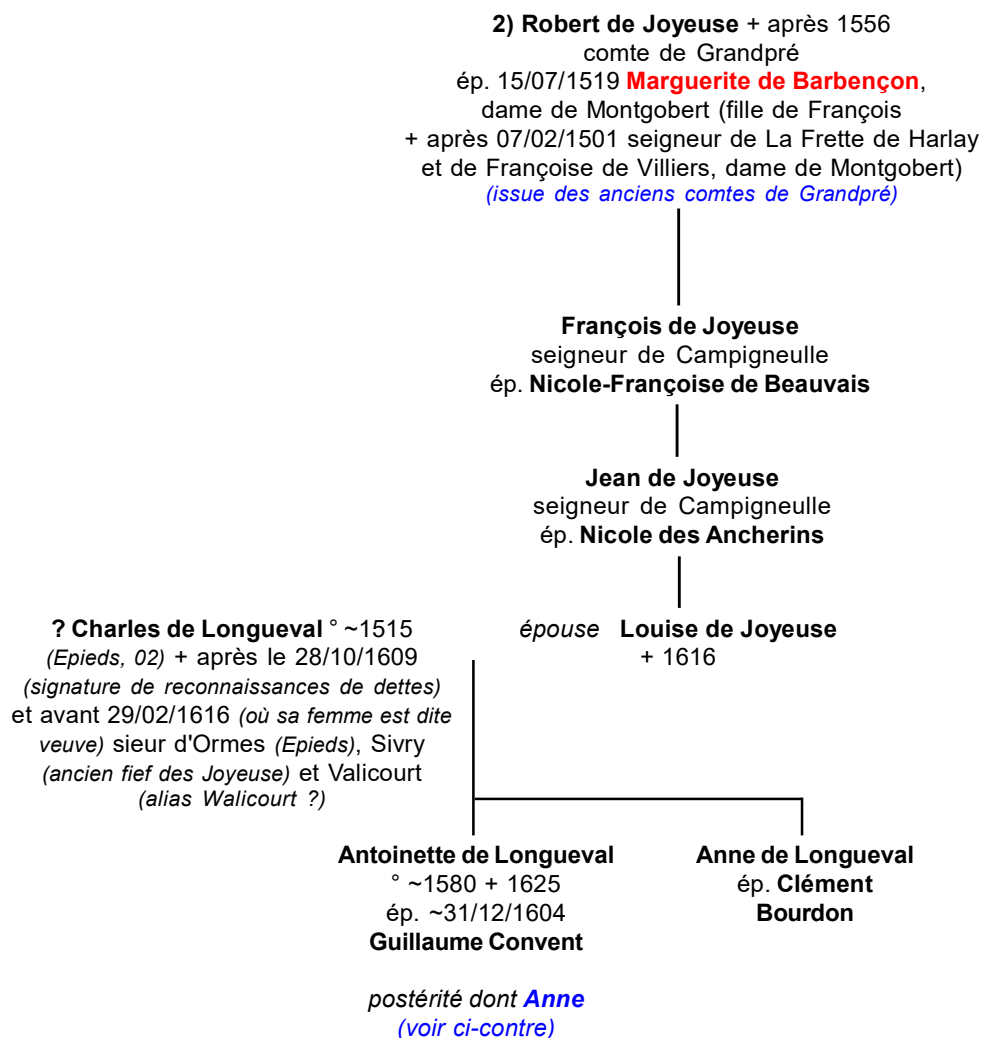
**2) Robert de Joyeuse** + après 1556
comte de Grandpré
ép. 15/07/1519 **Marguerite de Barbençon**,
dame de Montgobert (fille de François
+ après 07/02/1501 seigneur de La Frette de Harlay
et de Françoise de Villiers, dame de Montgobert)
*(issue des anciens comtes de Grandpré)*

**François de Joyeuse**
seigneur de Campigneulle
ép. **Nicole-Françoise de Beauvais**

**Jean de Joyeuse**
seigneur de Campigneulle
ép. **Nicole des Ancherins**

**? Charles de Longueval** ° ~1515 *(Epieds, 02)* + après le 28/10/1609 *(signature de reconnaissances de dettes)* et avant 29/02/1616 *(où sa femme est dite veuve)* sieur d'Ormes *(Epieds)*, Sivry *(ancien fief des Joyeuse)* et Valicourt *(alias Walicourt ?)*

*épouse* **Louise de Joyeuse**
+ 1616

**Antoinette de Longueval**
° ~1580 + 1625
ép. ~31/12/1604
**Guillaume Convent**

**Anne de Longueval**
ép. **Clément Bourdon**

*postérité dont* ***Anne***
*(voir ci-contre)*